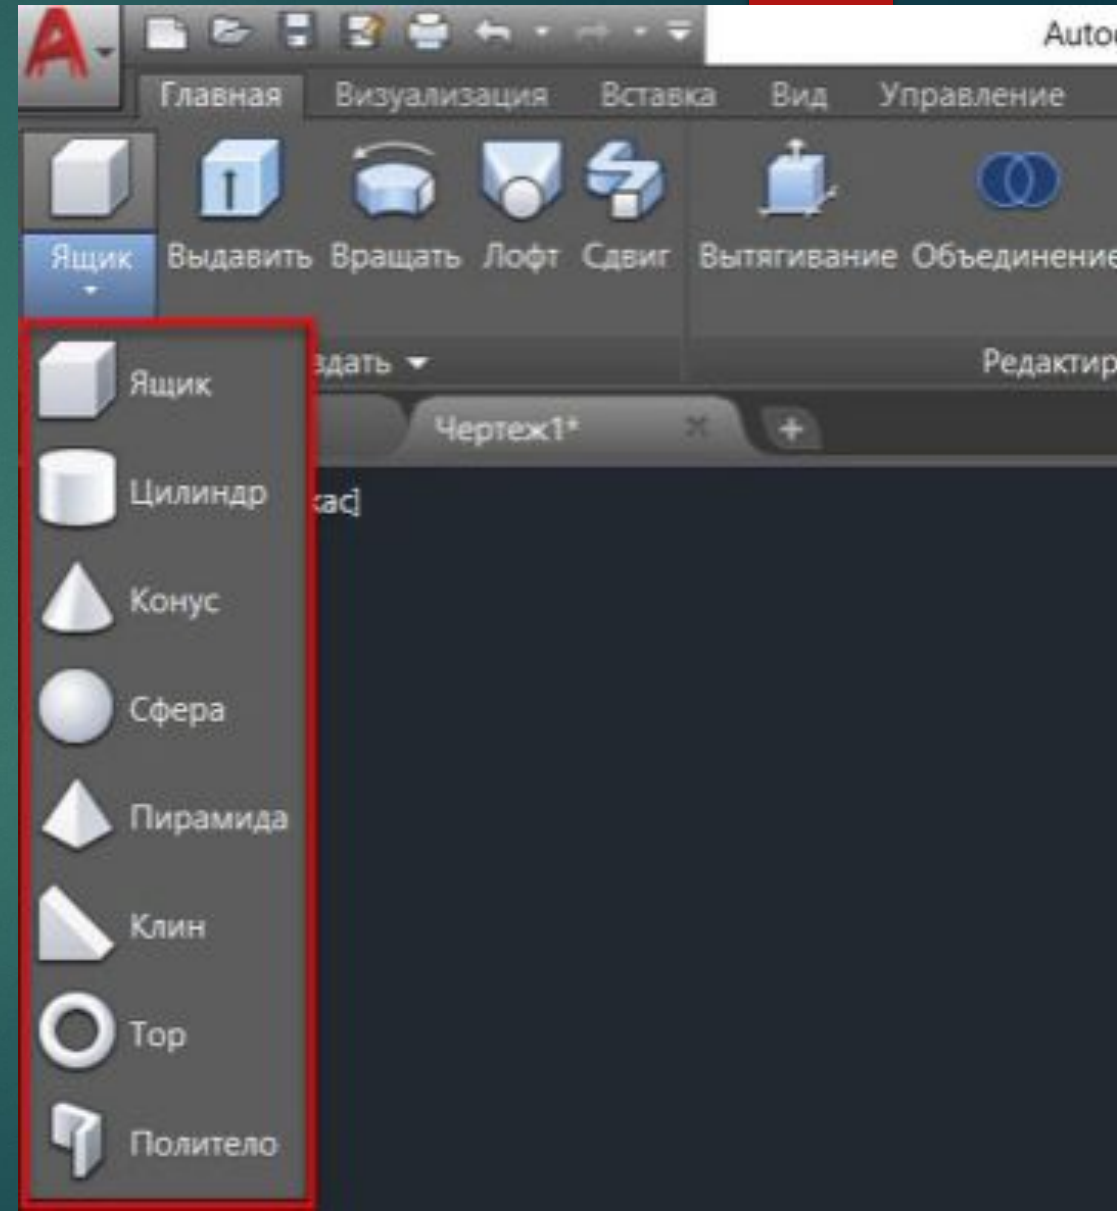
Autoc

Главная Визуализация Вставка Вид Управление

Ящик Выдавить Вращать Лофт Сдвиг Вытягивание Объединение

здать

Редактир

Чертеж1*

кас]

Ящик

Цилиндр

Конус

Сфера

Пирамида

Клин

Тор

Политело